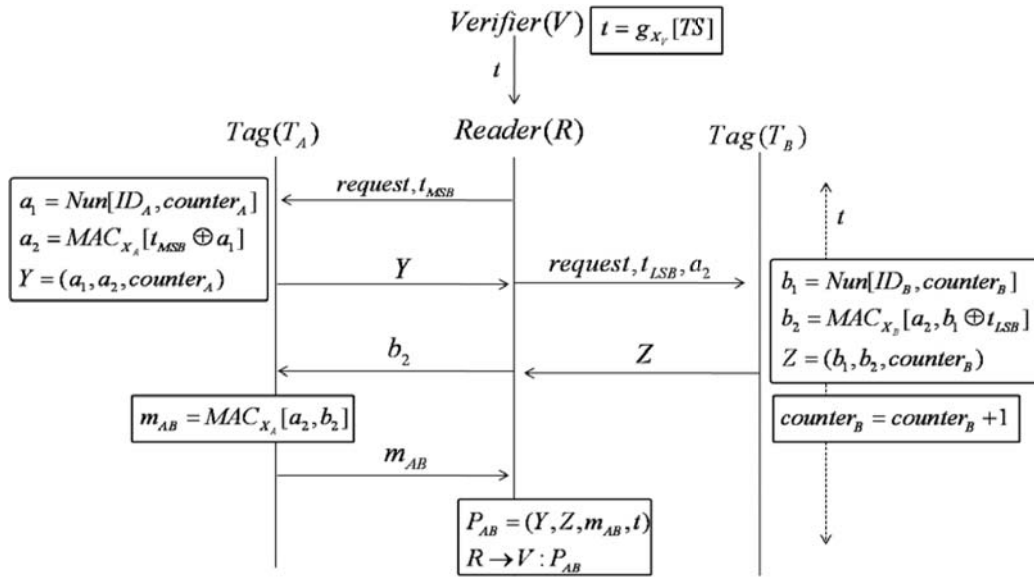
$Verifier(V)$ $t = g_{X_V}[TS]$

$t$

$Tag(T_A)$ $Reader(R)$ $Tag(T_B)$

$request, t_{MSB}$

$a_1 = Nun[ID_A, counter_A]$
$a_2 = MAC_{X_A}[t_{MSB} \oplus a_1]$
$Y = (a_1, a_2, counter_A)$

$t$

$Y$

$request, t_{LSB}, a_2$

$b_1 = Nun[ID_B, counter_B]$
$b_2 = MAC_{X_B}[a_2, b_1 \oplus t_{LSB}]$
$Z = (b_1, b_2, counter_B)$

$b_2$

$Z$

$m_{AB} = MAC_{X_A}[a_2, b_2]$

$counter_B = counter_B + 1$

$m_{AB}$

$P_{AB} = (Y, Z, m_{AB}, t)$
$R \rightarrow V : P_{AB}$